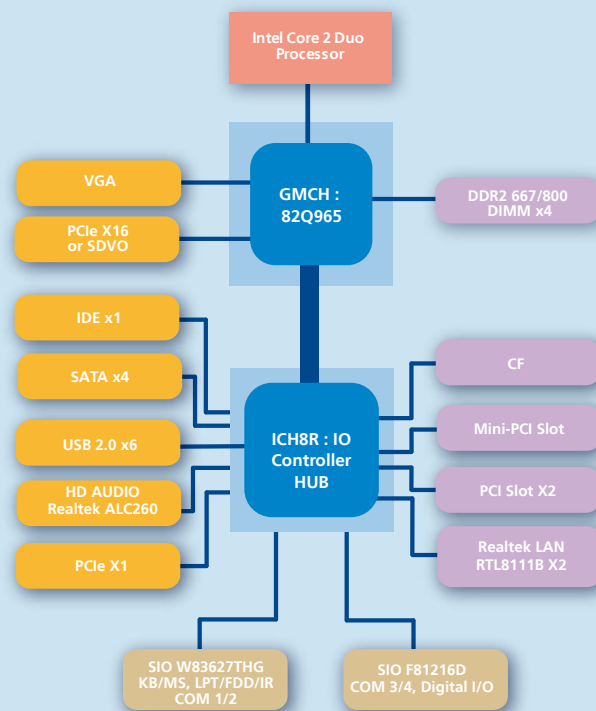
Intel Core 2 Duo Processor

VGA

PCIe X16 or SDVO

GMCH : 82Q965

DDR2 667/800 DIMM x4

IDE x1

SATA x4

USB 2.0 x6

HD AUDIO Realtek ALC260

PCIe X1

ICH8R : IO Controller HUB

CF

Mini-PCI Slot

PCI Slot X2

Realtek LAN RTL8111B X2

SIO W83627THG KB/MS, LPT/FDD/IR COM 1/2

SIO F81216D COM 3/4, Digital I/O